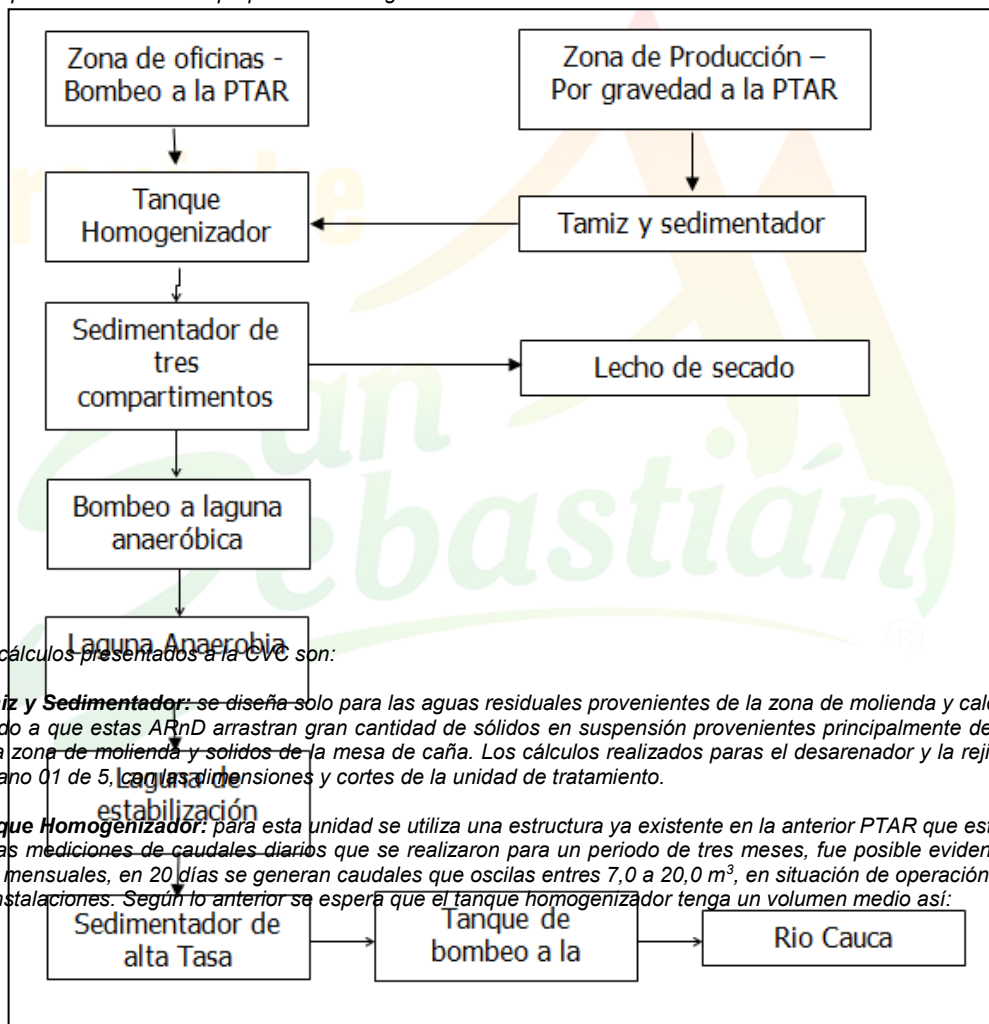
Zona de oficinas - Bombeo a la PTAR

Zona de Producción – Por gravedad a la PTAR

Tanque Homogenizador

Tamiz y sedimentador

Sedimentador de tres compartimentos

Lecho de secado

Bombeo a laguna anaeróbica

Laguna Anaerobia

Laguna de estabilización

Sedimentador de alta Tasa

Tanque de bombeo a la

Rio Cauca

cálculos presentados a la CVC son:

iz y Sedimentador: se diseña solo para las aguas residuales provenientes de la zona de molienda y cal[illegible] do a que estas ARnD arrastran gran cantidad de sólidos en suspensión provenientes principalmente de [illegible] zona de molienda y solidos de la mesa de caña. Los cálculos realizados paras el desarenador y la reji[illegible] ano 01 de 5, con las dimensiones y cortes de la unidad de tratamiento.

que Homogenizador: para esta unidad se utiliza una estructura ya existente en la anterior PTAR que est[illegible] as mediciones de caudales diarios que se realizaron para un periodo de tres meses, fue posible eviden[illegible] mensuales, en 20 días se generan caudales que oscilas entres 7,0 a 20,0 $m^3$, en situación de operación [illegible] nstalaciones. Según lo anterior se espera que el tanque homogenizador tenga un volumen medio así: